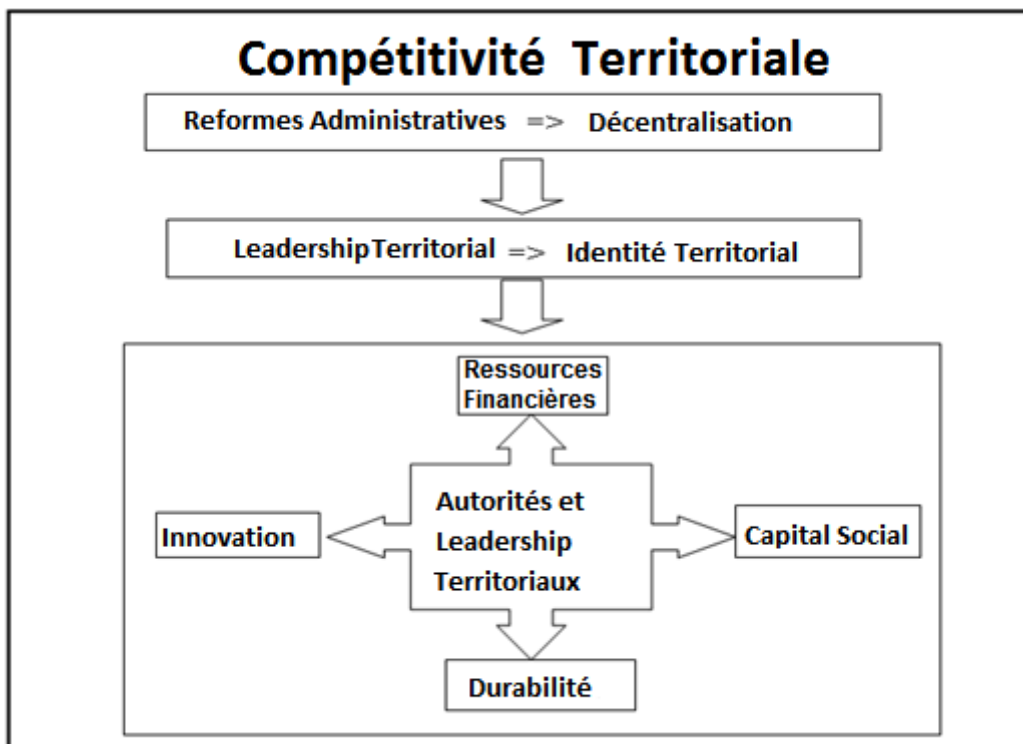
Compétitivité Territoriale

Reformes Administratives => Décentralisation

LeadershipTerritorial => Identité Territorial

Ressources Financières

Innovation

Autorités et Leadership Territoriaux

Capital Social

Durabilité